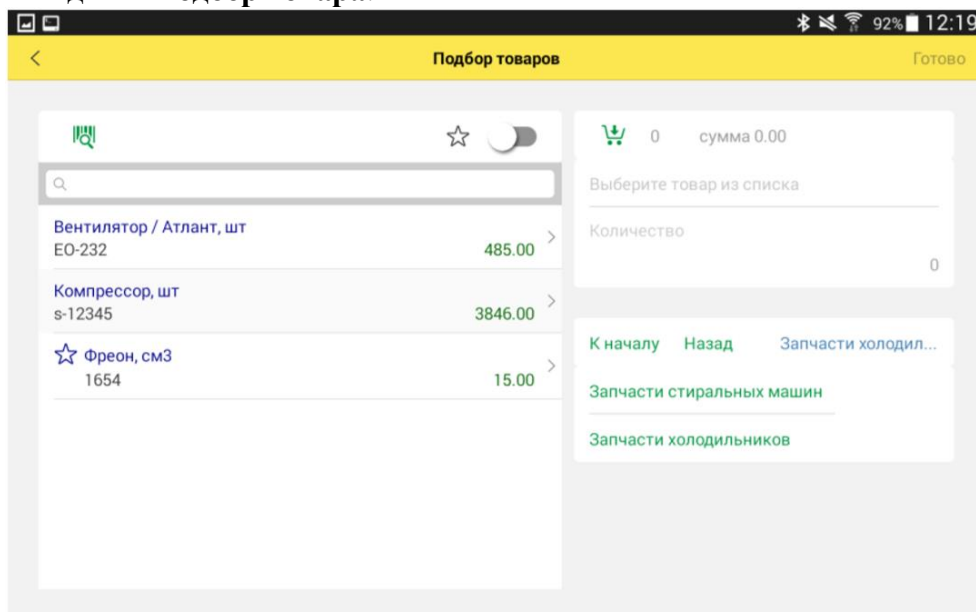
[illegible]

92% 12:19

<

Подбор товаров

Готово

0 сумма 0.00

Выберите товар из списка

Количество

0

Вентилятор / Атлант, шт
EO-232
485.00

Компрессор, шт
s-12345
3846.00

Фреон, см3
1654
15.00

К началу Назад Запчасти холодил...

Запчасти стиральных машин

Запчасти холодильников